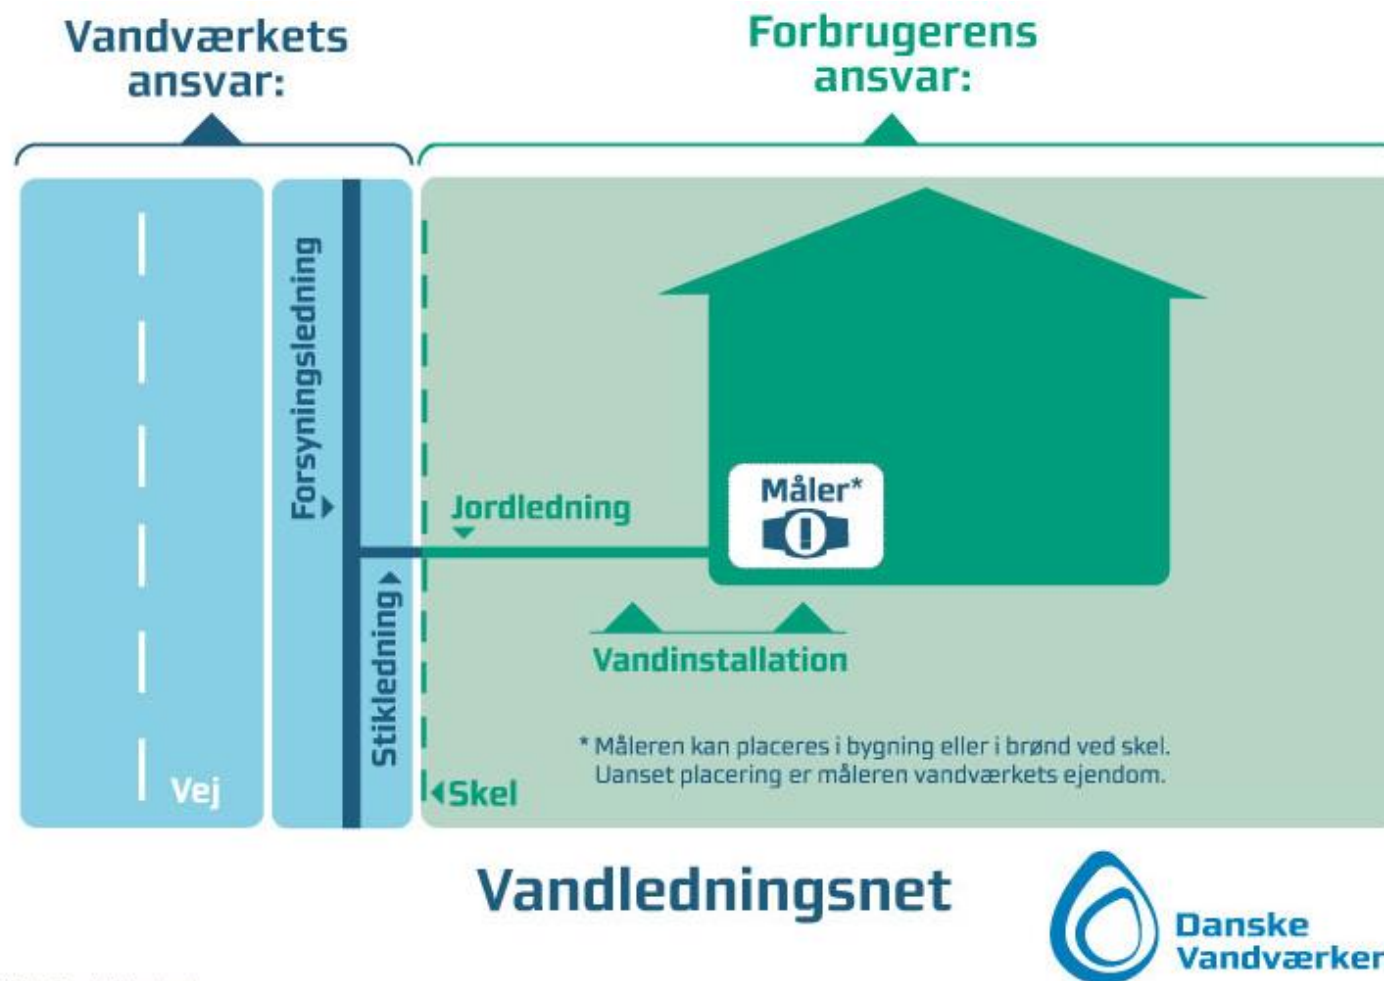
Vandværkets ansvar:

Forbrugerens ansvar:

Vej

Forsyningsledning

Stikledning

Jordledning

Måler*

Vandinstallation

Skel

* Måleren kan placeres i bygning eller i brønd ved skel. Uanset placering er måleren vandværkets ejendom.

Vandledningsnet

Danske Vandværker